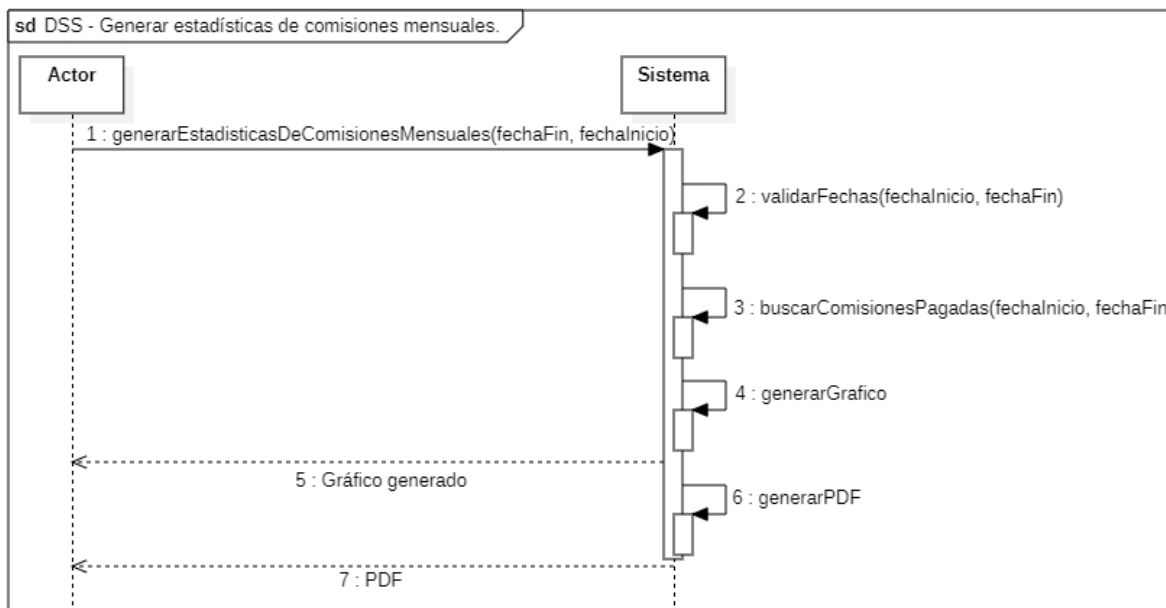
sd DSS - Generar estadísticas de comisiones mensuales.

Actor

Sistema

1 : generarEstadisticasDeComisionesMensuales(fechaFin, fechaInicio)

2 : validarFechas(fechaInicio, fechaFin)

3 : buscarComisionesPagadas(fechaInicio, fechaFin

4 : generarGrafico

5 : Gráfico generado

6 : generarPDF

7 : PDF